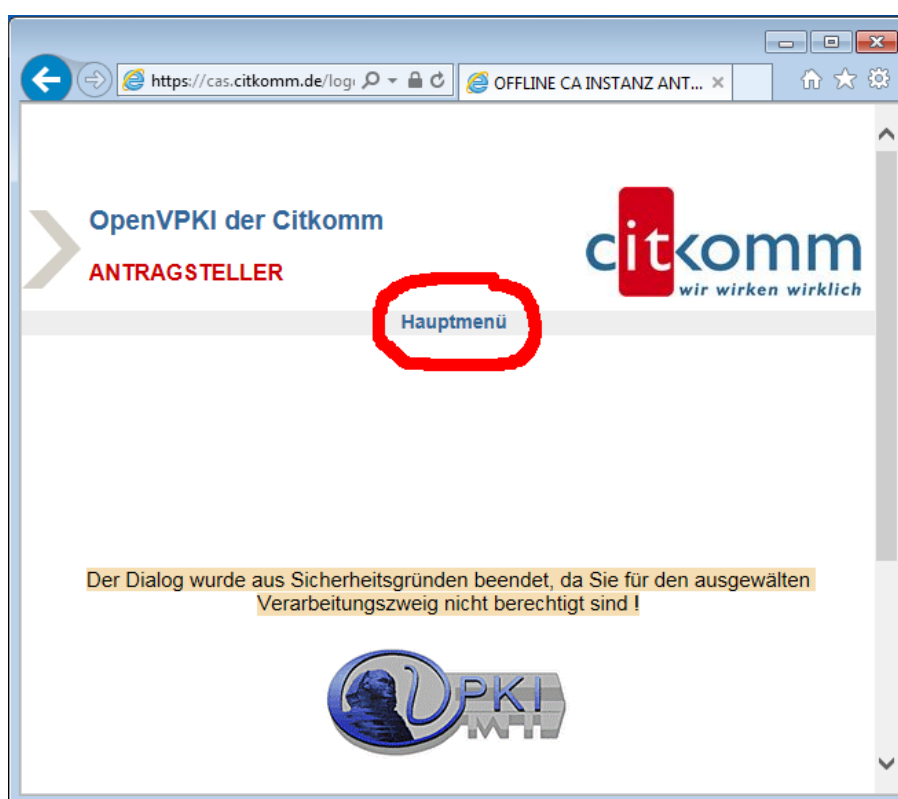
https://cas.citkomm.de/log

OFFLINE CA INSTANZ ANT...

OpenVPKI der Citkomm

ANTRAGSTELLER

citkomm
wir wirken wirklich

Hauptmenü

Der Dialog wurde aus Sicherheitsgründen beendet, da Sie für den ausgewälten Verarbeitungszweig nicht berechtigt sind !

PKI